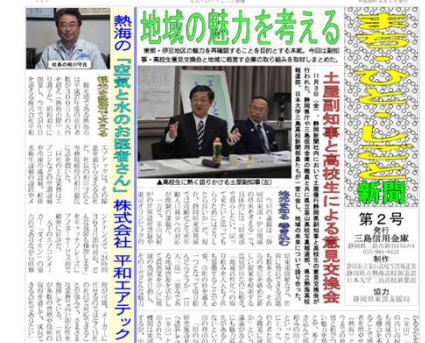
地域の魅力を考える

東部・伊豆地区の魅力を再確認することを目的とする本紙。今回は副知事・高校生意見交換会と地域に密着す企業の取り組みを取材しました。

社長の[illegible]

熱海の「空気と水のお医者さん」株式会社 平和エアテック

土屋副知事と高校生による意見交換会

▲高校生に熱く語りかける土屋副知事(左)

第2号

発行
三島信用金庫

協力
静岡県東部支援局

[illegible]新聞